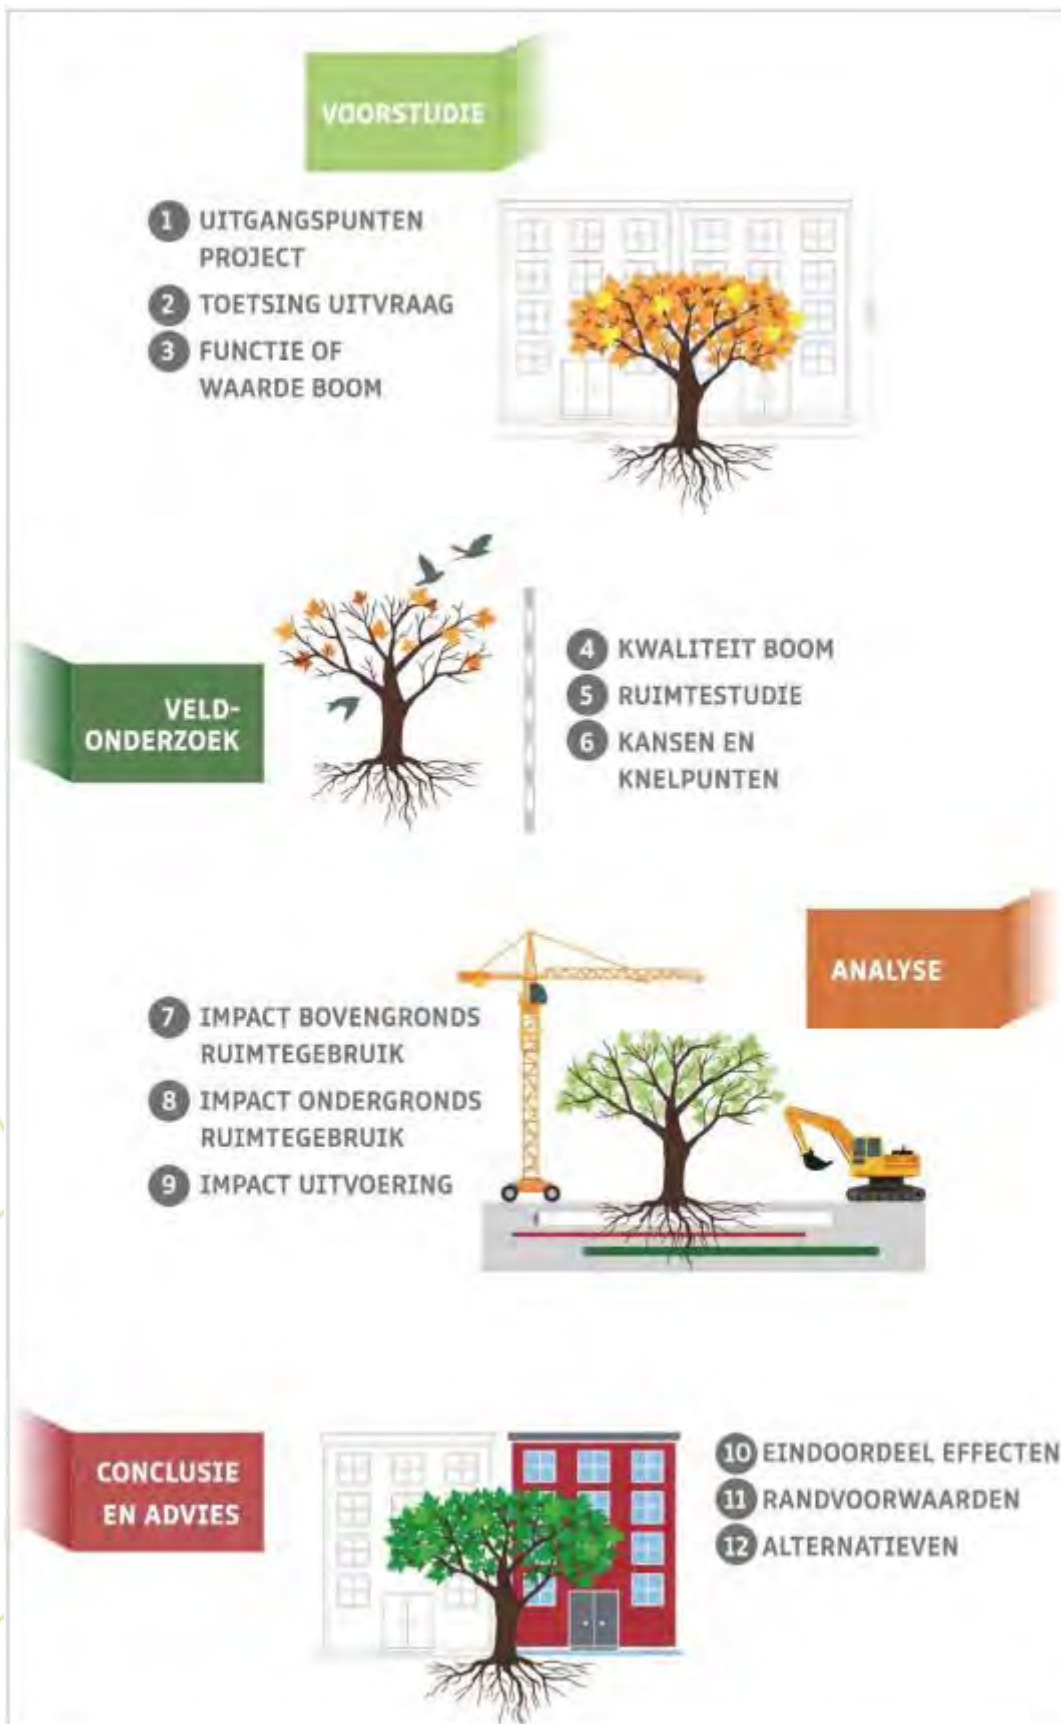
VOORSTUDIE

1 UITGANGSPUNTEN PROJECT

2 TOETSING UITVRAAG

3 FUNCTIE OF WAARDE BOOM

VELD-ONDERZOEK

4 KWALITEIT BOOM

5 RUIMTESTUDIE

6 KANSEN EN KNELPUNTEN

ANALYSE

7 IMPACT BOVENGRONDS RUIMTEGEBRUIK

8 IMPACT ONDERGRONDS RUIMTEGEBRUIK

9 IMPACT UITVOERING

CONCLUSIE EN ADVIES

10 EINDOORDEEL EFFECTEN

11 RANDVOORWAARDEN

12 ALTERNATIEVEN